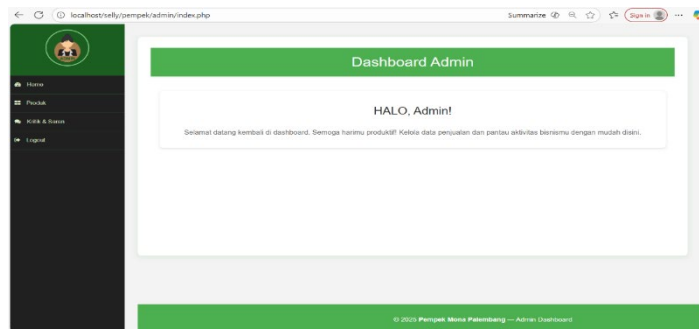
localhost/selly/pempek/admin/index.php

Summarize

Sign in

Home

Produk

Kritik & Saran

Logout

Dashboard Admin

HALO, Admin!

Selamat datang kembali di dashboard. Semoga harimu produktif! Kelola data penjualan dan pantau aktivitas bisnismu dengan mudah disini.

© 2025 Pempek Mona Palembang — Admin Dashboard